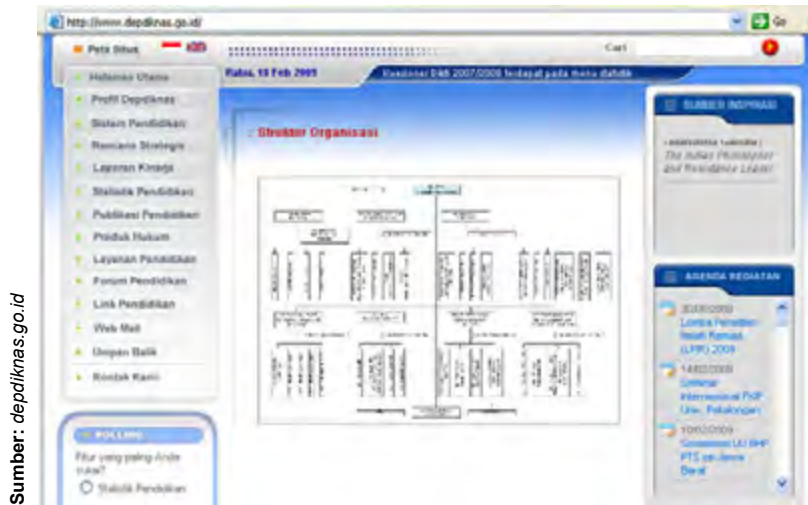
Sumber: depdiknas.go.id

http://www.depdiknas.go.id/

Go

Peta Situs

Cari

Halaman Utama
Profil Depdiknas
Sistem Pendidikan
Rencana Strategis
Layanan Kinerja
Statistik Pendidikan
Publikasi Pendidikan
Produk Hukum
Layanan Pendidikan
Forum Pendidikan
Link Pendidikan
Web Mail
Umpan Balik
Kontak Kami

POLLING
Fitur yang paling Anda sukai?
Statistik Pendidikan

Rabu, 18 Feb 2009

Kuesioner DAK 2007/2008 terdapat pada menu dahdik

Struktur Organisasi

SUMBER INSPIRASI
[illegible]
The Indian Philosopher and Renaissance Leader

AGENDA KEGIATAN
30/01/2009
Lomba Penelitian Ilmiah Remaja (LPIR) 2009
14/02/2009
Seminar Internasional PdP Univ. Pekalongan
10/02/2009
Sosialisasi UU BHP PTS se-Jawa Barat